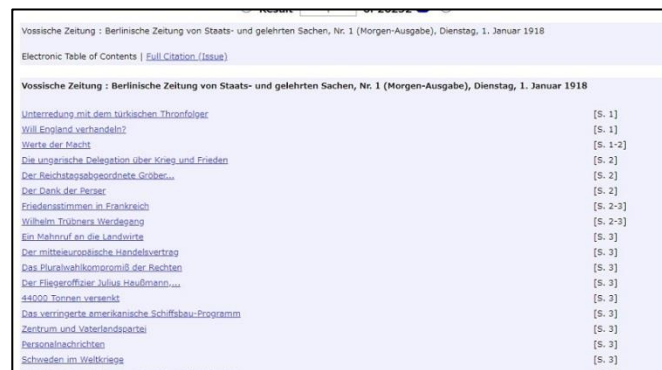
Result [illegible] of 20252

Vossische Zeitung : Berlinische Zeitung von Staats- und gelehrten Sachen, Nr. 1 (Morgen-Ausgabe), Dienstag, 1. Januar 1918

Electronic Table of Contents | Full Citation (Issue)

Vossische Zeitung : Berlinische Zeitung von Staats- und gelehrten Sachen, Nr. 1 (Morgen-Ausgabe), Dienstag, 1. Januar 1918

| | |
|---|---|
| Unterredung mit dem türkischen Thronfolger | [S. 1] |
| Will England verhandeln? | [S. 1] |
| Werte der Macht | [S. 1-2] |
| Die ungarische Delegation über Krieg und Frieden | [S. 2] |
| Der Reichstagsabgeordnete Gröber... | [S. 2] |
| Der Dank der Perser | [S. 2] |
| Friedensstimmen in Frankreich | [S. 2-3] |
| Wilhelm Trübners Werdegang | [S. 2-3] |
| Ein Mahnruf an die Landwirte | [S. 3] |
| Der mitteleuropäische Handelsvertrag | [S. 3] |
| Das Pluralwahlkompromiß der Rechten | [S. 3] |
| Der Fliegeroffizier Julius Haußmann,... | [S. 3] |
| 44000 Tonnen versenkt | [S. 3] |
| Das verringerte amerikanische Schiffsbau-Programm | [S. 3] |
| Zentrum und Vaterlandspartei | [S. 3] |
| Personalnachrichten | [S. 3] |
| Schweden im Weltkriege | [S. 3] |